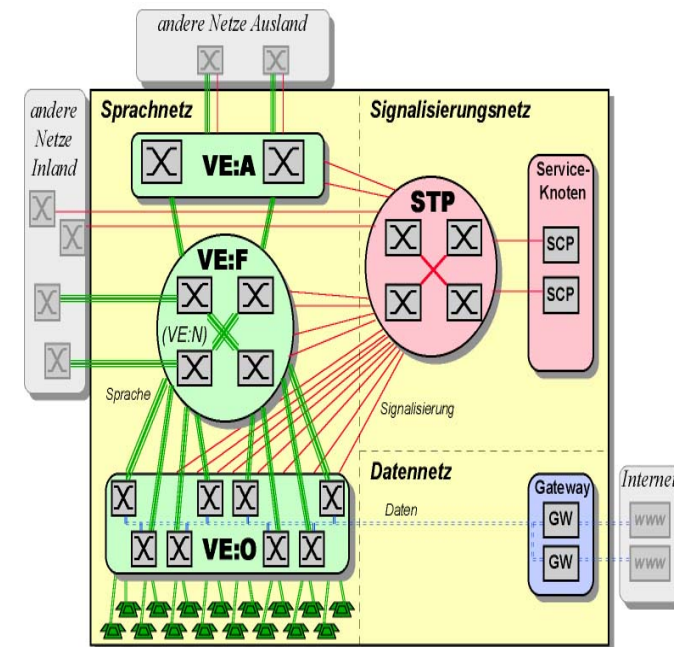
andere Netze Ausland

andere Netze Inland

Sprachnetz

Signalisierungsnetz

VE:A

STP

Service-Knoten

SCP

SCP

VE:F

(VE:N)

Sprache

Signalisierung

Datennetz

Daten

Gateway

GW

GW

Internet

www

www

VE:O